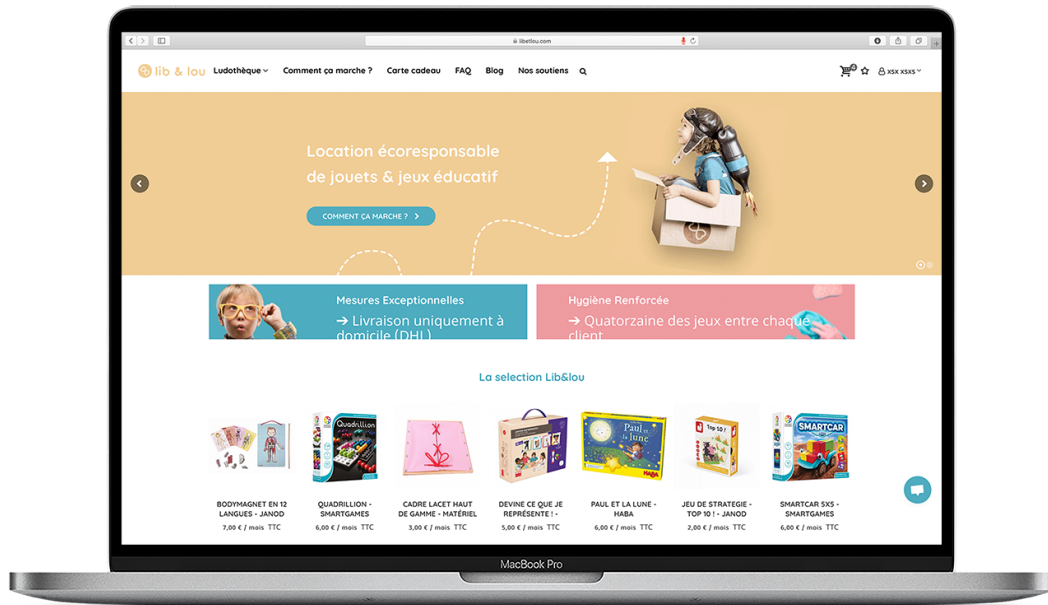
libetlou.com

lib & lou Ludothèque Comment ça marche ? Carte cadeau FAQ Blog Nos soutiens

XSX XSXS

Location écoresponsable de jouets & jeux éducatif

COMMENT ÇA MARCHE ?

Mesures Exceptionnelles
→ Livraison uniquement à domicile (DHL)

Hygiène Renforcée
→ Quatorzaine des jeux entre chaque client

La selection Lib&lou

Quadrillion

Paul et la lune

HABA

Top 10

SMARTCAR

BODYMAGNET EN 12 LANGUES - JANOD
7,00 € / mois TTC

QUADRILLION - SMARTGAMES
6,00 € / mois TTC

CADRE LACET HAUT DE GAMME - MATÉRIEL
3,00 € / mois TTC

DEVINE CE QUE JE REPRÉSENTE ! -
5,00 € / mois TTC

PAUL ET LA LUNE - HABA
6,00 € / mois TTC

JEU DE STRATEGIE - TOP 10 ! - JANOD
2,00 € / mois TTC

SMARTCAR 5X5 - SMARTGAMES
6,00 € / mois TTC

MacBook Pro